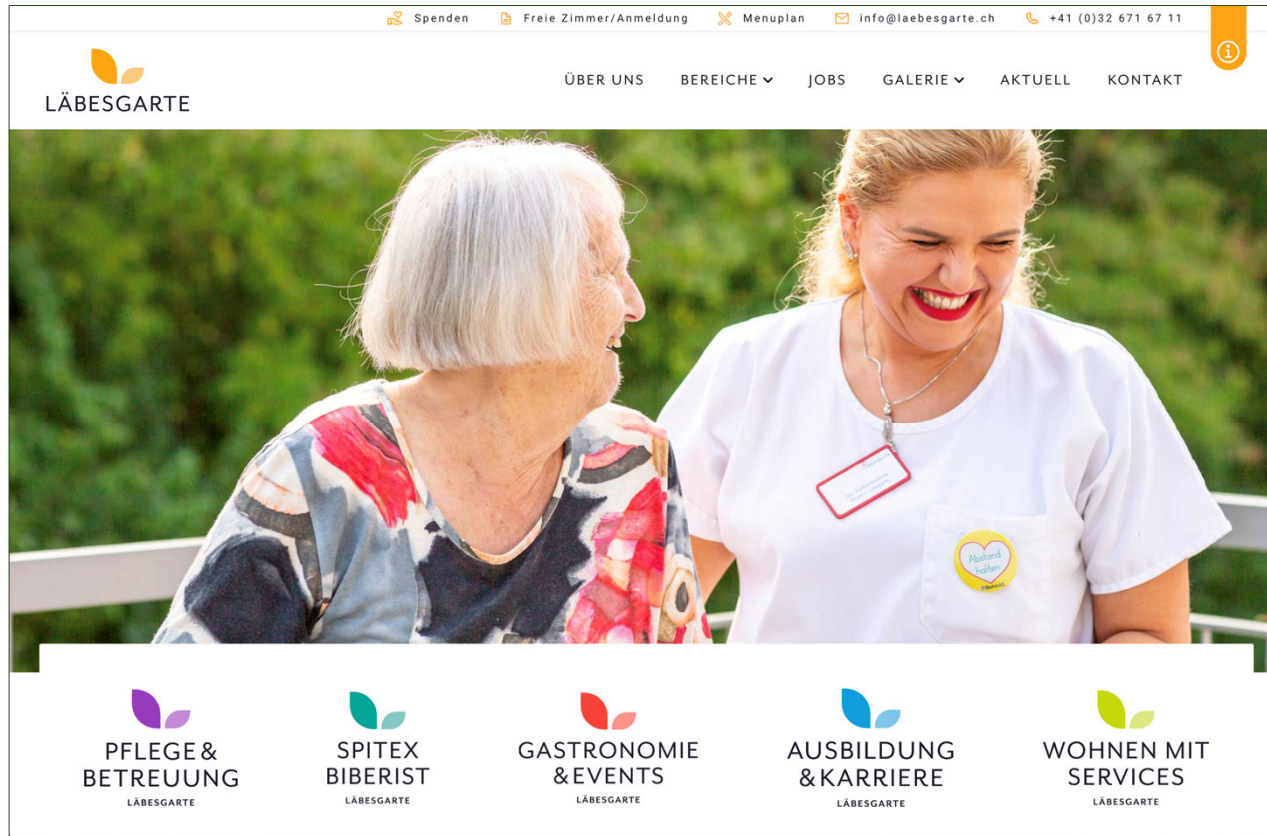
Spenden Freie Zimmer/Anmeldung Menuplan info@laebesgarte.ch +41 (0)32 671 67 11

LÄBESGARTE

ÜBER UNS BEREICHE JOBS GALERIE AKTUELL KONTAKT

Abstand halten

PFLEGE & BETREUUNG
LÄBESGARTE

SPITEX BIBERIST
LÄBESGARTE

GASTRONOMIE & EVENTS
LÄBESGARTE

AUSBILDUNG & KARRIERE
LÄBESGARTE

WOHNEN MIT SERVICES
LÄBESGARTE